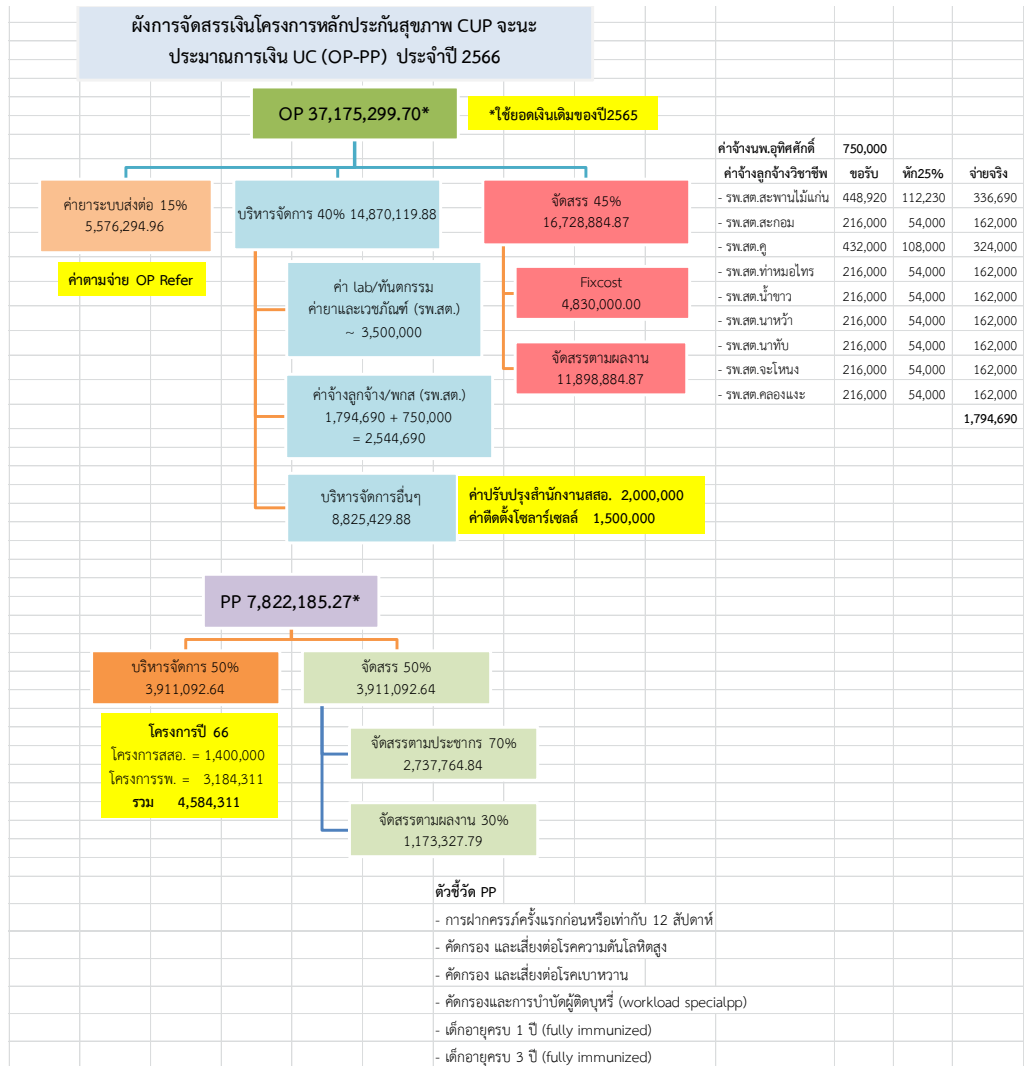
ผังการจัดสรรเงินโครงการหลักประกันสุขภาพ CUP จะนะ ประมาณการเงิน UC (OP-PP) ประจำปี 2566

OP 37,175,299.70*

*ใช้ยอดเงินเดิมของปี2565

ค่ายาระบบส่งต่อ 15%
5,576,294.96

ค่าตามจ่าย OP Refer

บริหารจัดการ 40% 14,870,119.88

ค่า lab/ทันตกรรม
ค่ายาและเวชภัณฑ์ (รพ.สต.)
~ 3,500,000

ค่าจ้างลูกจ้าง/พกส (รพ.สต.)
1,794,690 + 750,000
= 2,544,690

บริหารจัดการอื่นๆ
8,825,429.88

ค่าปรับปรุงสำนักงานสสอ. 2,000,000
ค่าติดตั้งโซลาร์เซลล์ 1,500,000

จัดสรร 45%
16,728,884.87

Fixcost
4,830,000.00

จัดสรรตามผลงาน
11,898,884.87

ค่าจ้างนพ.อุทิศศักดิ์ 750,000

| ค่าจ้างลูกจ้างวิชาชีพ | ขอรับ | หัก25% | จ่ายจริง |
|---|---|---|---|
| - รพ.สต.สะพานไม้แก่น | 448,920 | 112,230 | 336,690 |
| - รพ.สต.สะกอม | 216,000 | 54,000 | 162,000 |
| - รพ.สต.คู | 432,000 | 108,000 | 324,000 |
| - รพ.สต.ท่าหมอไทร | 216,000 | 54,000 | 162,000 |
| - รพ.สต.น้ำขาว | 216,000 | 54,000 | 162,000 |
| - รพ.สต.นาหว้า | 216,000 | 54,000 | 162,000 |
| - รพ.สต.นาทับ | 216,000 | 54,000 | 162,000 |
| - รพ.สต.จะโหนง | 216,000 | 54,000 | 162,000 |
| - รพ.สต.คลองแงะ | 216,000 | 54,000 | 162,000 |
| | | | 1,794,690 |

PP 7,822,185.27*

บริหารจัดการ 50%
3,911,092.64

โครงการปี 66
โครงการสสอ. = 1,400,000
โครงการรพ. = 3,184,311
รวม 4,584,311

จัดสรร 50%
3,911,092.64

จัดสรรตามประชากร 70%
2,737,764.84

จัดสรรตามผลงาน 30%
1,173,327.79

ตัวชี้วัด PP
- การฝากครรภ์ครั้งแรกก่อนหรือเท่ากับ 12 สัปดาห์
- คัดกรอง และเสี่ยงต่อโรคความดันโลหิตสูง
- คัดกรอง และเสี่ยงต่อโรคเบาหวาน
- คัดกรองและการบำบัดผู้ติดบุหรี่ (workload specialpp)
- เด็กอายุครบ 1 ปี (fully immunized)
- เด็กอายุครบ 3 ปี (fully immunized)